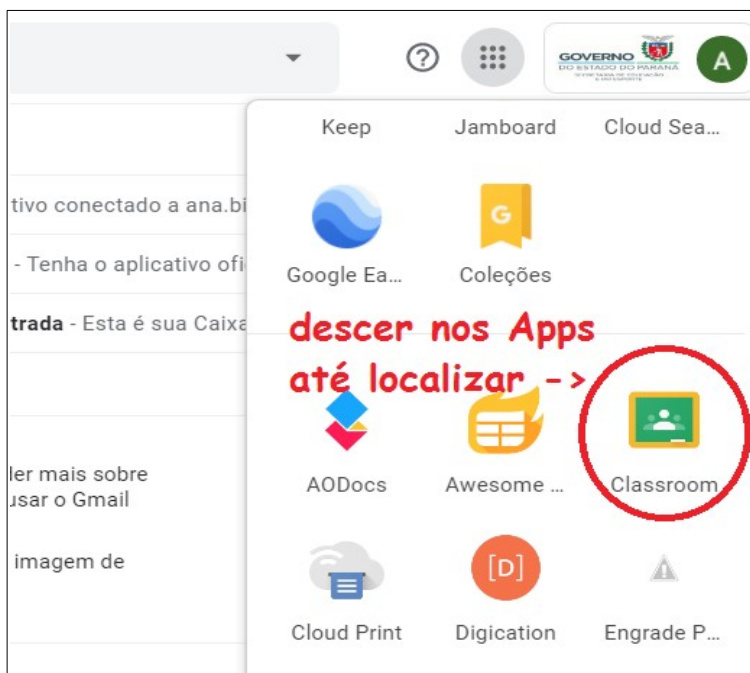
GOVERNO DO ESTADO DO PARANÁ

A

tivo conectado a ana.bi

- Tenha o aplicativo ofi

trada - Esta é sua Caixa

ler mais sobre usar o Gmail

imagem de

Keep

Jamboard

Cloud Sea...

Google Ea...

Coleções

descer nos Apps até localizar ->

AODocs

Awesome ...

Classroom

Cloud Print

Digication

Engrade P...